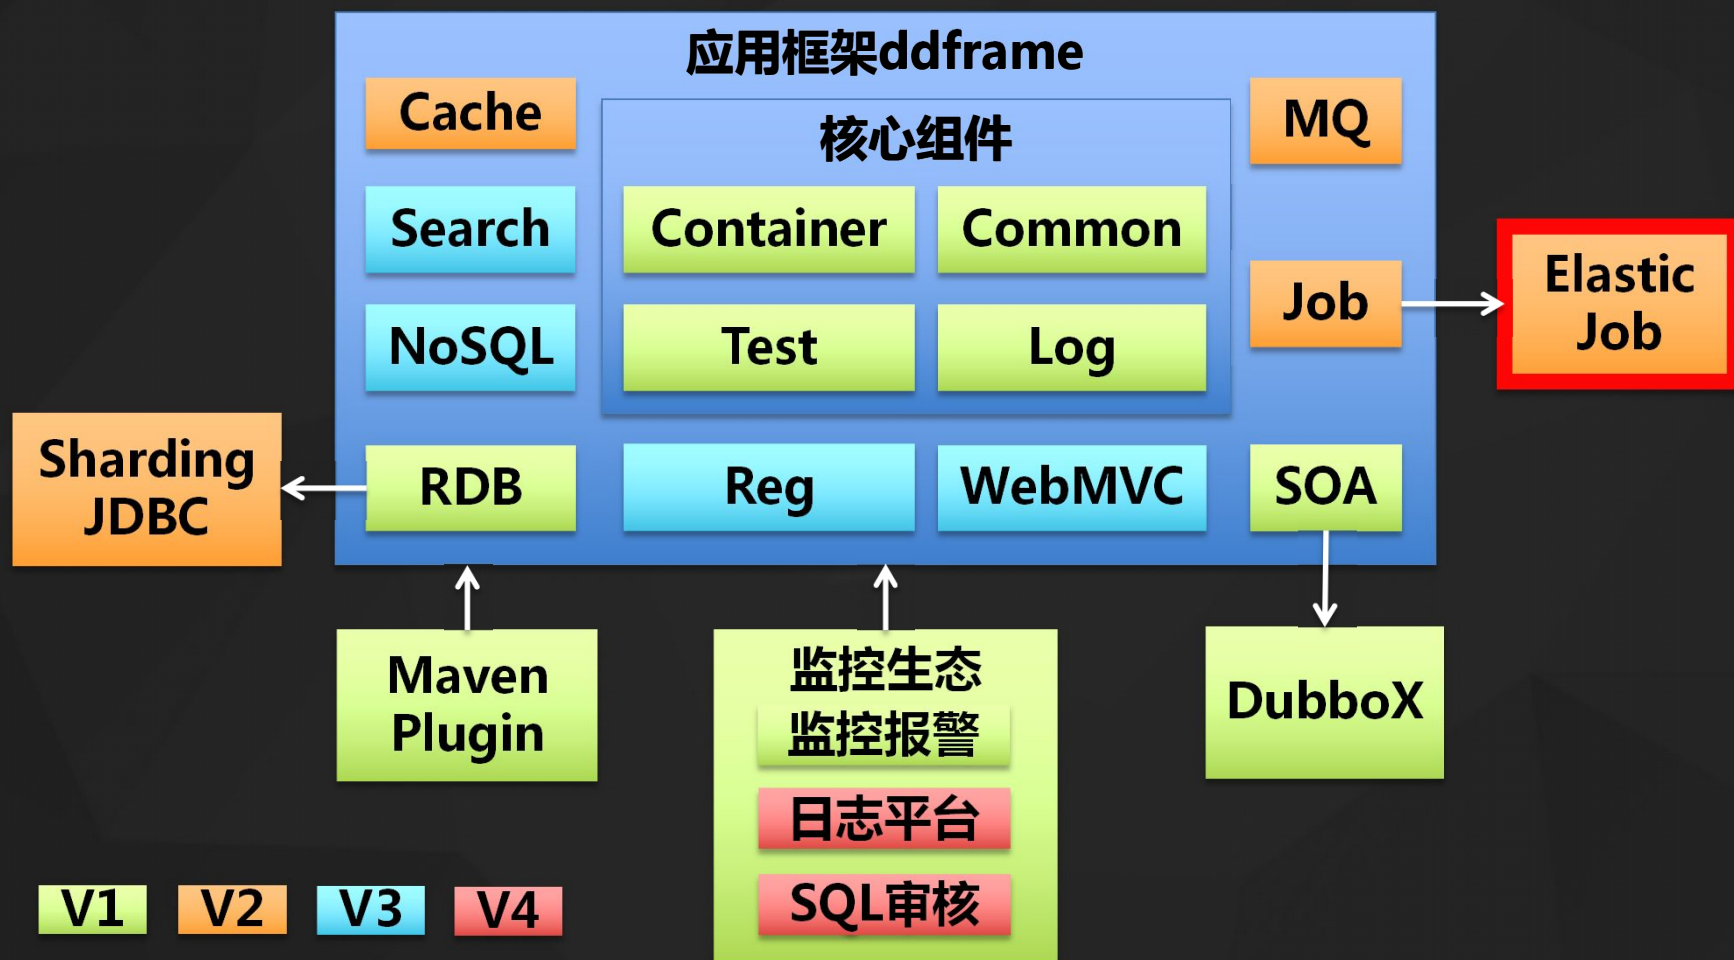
应用框架ddframe

Cache

核心组件

MQ

Search

Container

Common

Job

Elastic Job

NoSQL

Test

Log

Sharding JDBC

RDB

Reg

WebMVC

SOA

Maven Plugin

监控生态

监控报警

日志平台

SQL审核

DubboX

V1 V2 V3 V4